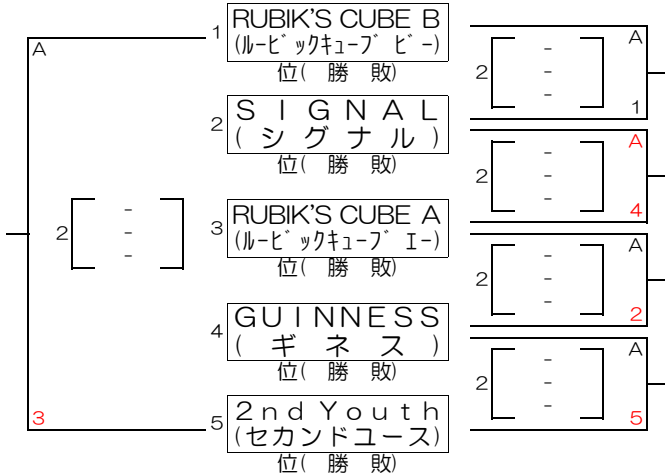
A

1 RUBIK'S CUBE B
(ルービックキューブ ビー)
位( 勝 敗)

2 S I G N A L
( シ グ ナ ル )
位( 勝 敗)

3 RUBIK'S CUBE A
(ルービックキューブ エー)
位( 勝 敗)

4 G U I N N E S S
( ギ ネ ス )
位( 勝 敗)

5 2nd Youth
(セカンドユース)
位( 勝 敗)

2 - - -

3

A
2 - - -
1

A
2 - - -
4

A
2 - - -
2

A
2 - - -
5